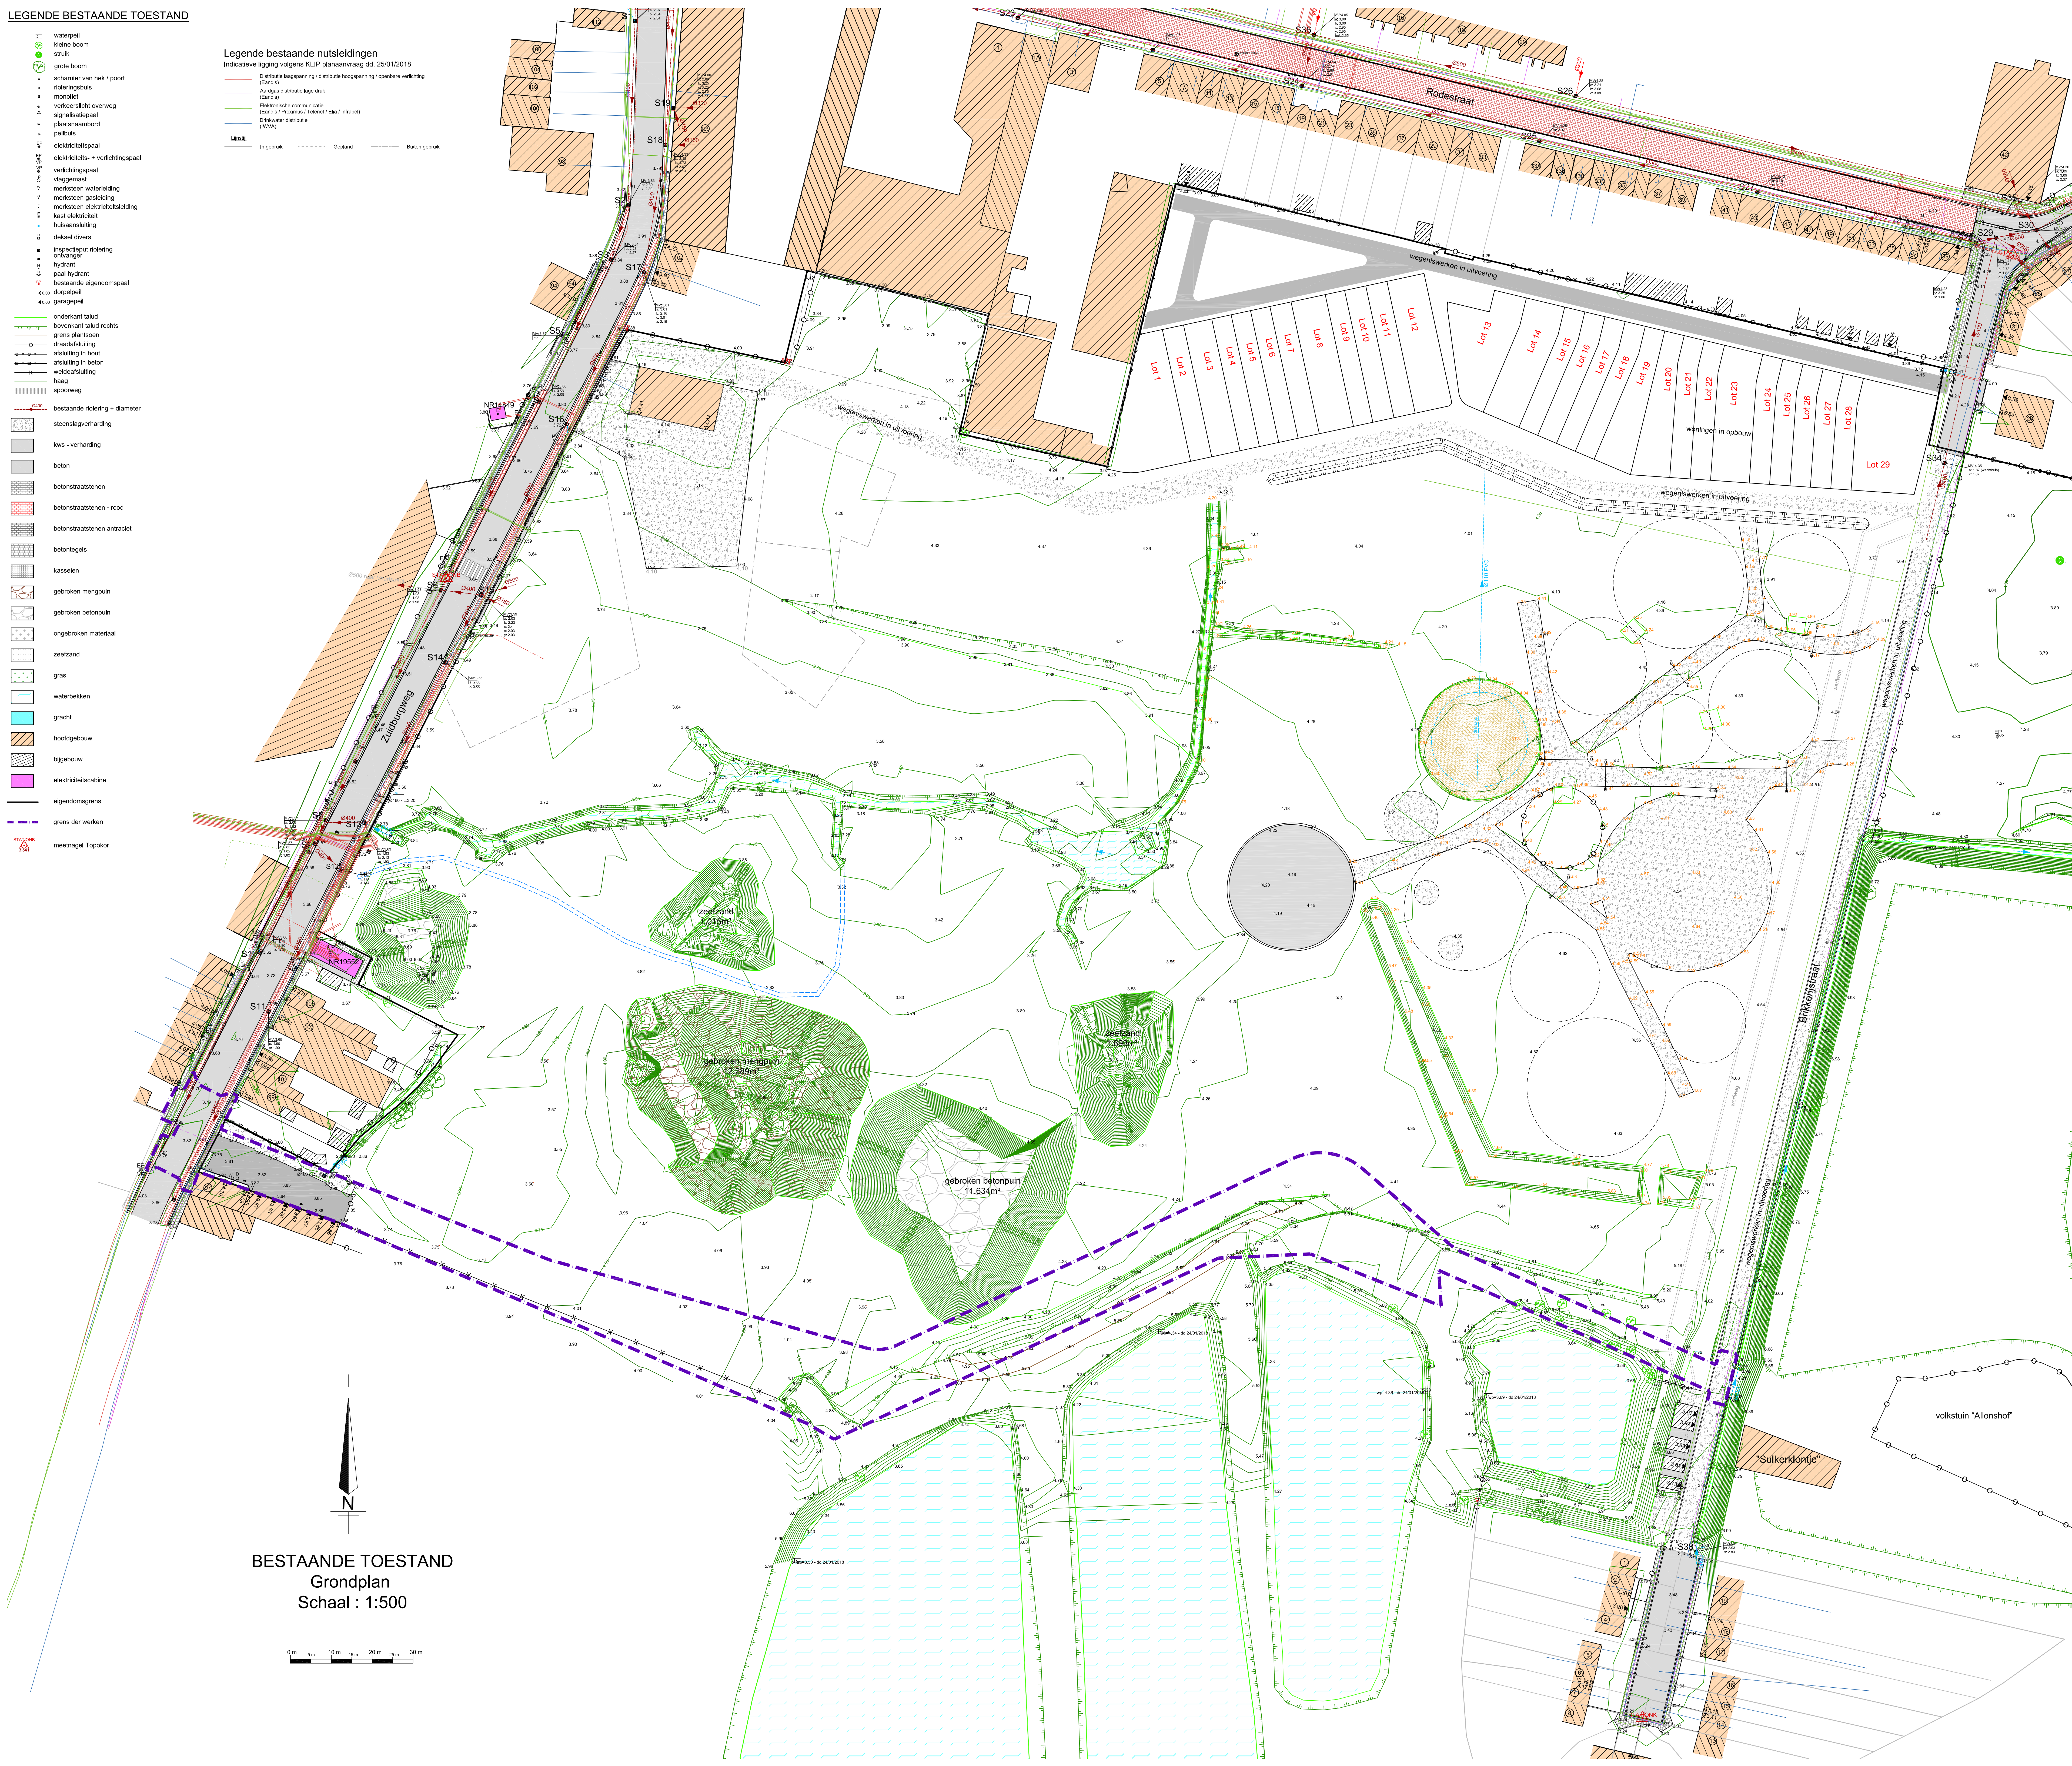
LEGENDE BESTAANDE TOESTAND

waterpeil
kleine boom
struik
grote boom
scharnier van hek / poort
rioleringsbuis
monoliet
verkeerslicht overweg
signalisatiepaal
plaatsnaambord
peilbuis
elektriciteitspaal
elektriciteits- + verlichtingspaal
verlichtingspaal
vlaggemast
merksteen waterleiding
merksteen gasleiding
merksteen elektriciteitsleiding
kast elektriciteit
huisaansluiting
deksel divers
inspectieput riolering
ontvanger
hydrant
paal hydrant
bestaande eigendomspaal
dorpelpeil
garagepeil

onderkant talud
bovenkant talud rechts
grens plantsoen
draadafsluiting
afsluiting in hout
afsluiting in beton
weideafsluiting
haag
spoorweg

bestaande riolering + diameter
steenslagverharding
kws - verharding
beton
betonstraatstenen
betonstraatstenen - rood
betonstraatstenen antraciet
betontegels
kasseien
gebroken mengpuin
gebroken betonpuin
ongebroken materiaal
zeefzand
gras
waterbekken
gracht
hoofdgebouw
bijgebouw
elektriciteitscabine
eigendomsgrens
grens der werken
meetnagel Topokor

Legende bestaande nutsleidingen
Indicatieve ligging volgens KLIP planaanvraag dd. 25/01/2018

Distributie laagspanning / distributie hoogspanning / openbare verlichting (Eandis)
Aardgas distributie lage druk (Eandis)
Elektronische communicatie (Eandis / Proximus / Telenet / Ella / Infrabel)
Drinkwater distributie (IWVA)

In gebruik
Gepland
Buiten gebruik

Rodestraat
Zuidburgweg
Brikkerijstraat

wegeniswerken in uitvoering

Lot 1
Lot 2
Lot 3
Lot 4
Lot 5
Lot 6
Lot 7
Lot 8
Lot 9
Lot 10
Lot 11
Lot 12
Lot 13
Lot 14
Lot 15
Lot 16
Lot 17
Lot 18
Lot 19
Lot 20
Lot 21
Lot 22
Lot 23
Lot 24
Lot 25
Lot 26
Lot 27
Lot 28
Lot 29
woningen in opbouw

NR14649
NR19552

zeefzand
1.015m³

zeefzand
1.593m³

gebroken mengpuin
12.289m³

gebroken betonpuin
11.634m³

volkstuin "Allonshof"
"Suikerklontje"

S1
S2
S3
S5
S11
S12
S13
S14
S16
S17
S18
S19
S23
S24
S25
S26
S29
S30
S34
S36
S38

N

BESTAANDE TOESTAND
Grondplan
Schaal : 1:500

0 m
5 m
10 m
15 m
20 m
25 m
30 m